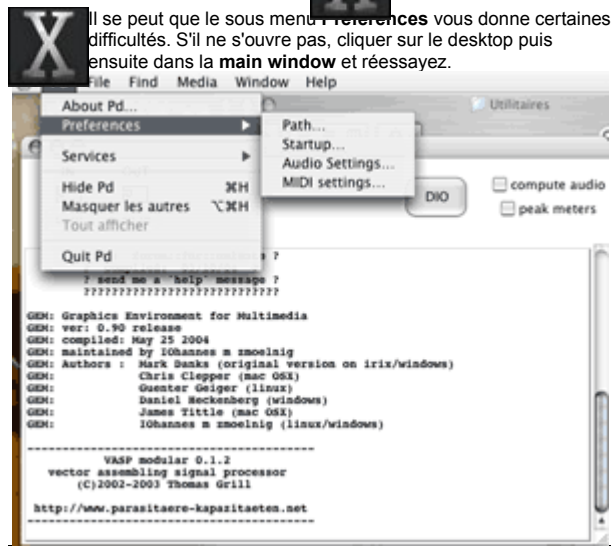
Il se peut que le sous menu **Préférences** vous donne certaines difficultés. S'il ne s'ouvre pas, cliquer sur le desktop puis ensuite dans la **main window** et réessayez.

File Find Media Window Help

About Pd...
Preferences
Services
Hide Pd ⌘H
Masquer les autres ⌥⌘H
Tout afficher
Quit Pd

Path...
Startup...
Audio Settings...
MIDI settings...

Utilitaires

DIO

compute audio
peak meters

? send me a 'help' message ?
??????????????????????????

GEM: Graphics Environment for Multimedia
GEM: ver: 0.90 release
GEM: compiled: May 25 2004
GEM: maintained by IOhannes m zmoelnig
GEM: Authors : Mark Danks (original version on irix/windows)
GEM: Chris Clepper (mac OSX)
GEM: Guenter Geiger (linux)
GEM: Daniel Heckenberg (windows)
GEM: James Tittle (mac OSX)
GEM: IOhannes m zmoelnig (linux/windows)

-----------------------------------------
VASP modular 0.1.2
vector assembling signal processor
(C)2002-2003 Thomas Grill

http://www.parasitaere-kapazitaeten.net
-----------------------------------------